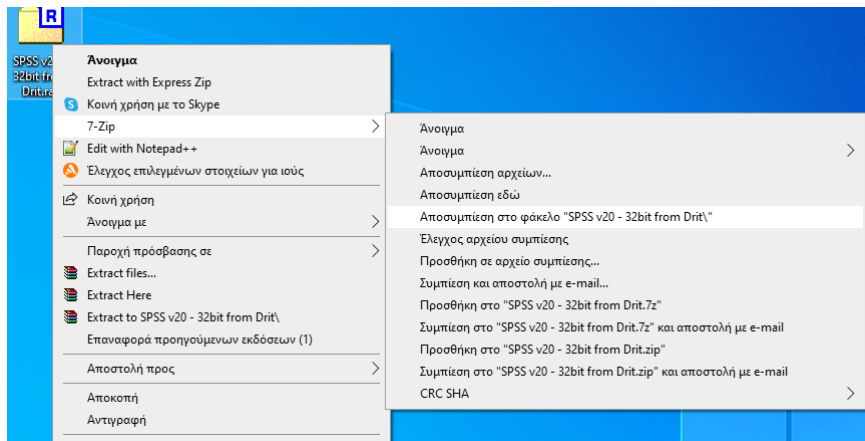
SPSS v2
32bit fr
Drit.ra

Άνοιγμα
Extract with Express Zip
Κοινή χρήση με το Skype
7-Zip
Edit with Notepad++
Έλεγχος επιλεγμένων στοιχείων για ιούς
Κοινή χρήση
Άνοιγμα με
Παροχή πρόσβασης σε
Extract files...
Extract Here
Extract to SPSS v20 - 32bit from Drit\
Επαναφορά προηγούμενων εκδόσεων (1)
Αποστολή προς
Αποκοπή
Αντιγραφή

Άνοιγμα
Άνοιγμα
Αποσυμπίεση αρχείων...
Αποσυμπίεση εδώ
Αποσυμπίεση στο φάκελο "SPSS v20 - 32bit from Drit\"
Έλεγχος αρχείου συμπίεσης
Προσθήκη σε αρχείο συμπίεσης...
Συμπίεση και αποστολή με e-mail...
Προσθήκη στο "SPSS v20 - 32bit from Drit.7z"
Συμπίεση στο "SPSS v20 - 32bit from Drit.7z" και αποστολή με e-mail
Προσθήκη στο "SPSS v20 - 32bit from Drit.zip"
Συμπίεση στο "SPSS v20 - 32bit from Drit.zip" και αποστολή με e-mail
CRC SHA